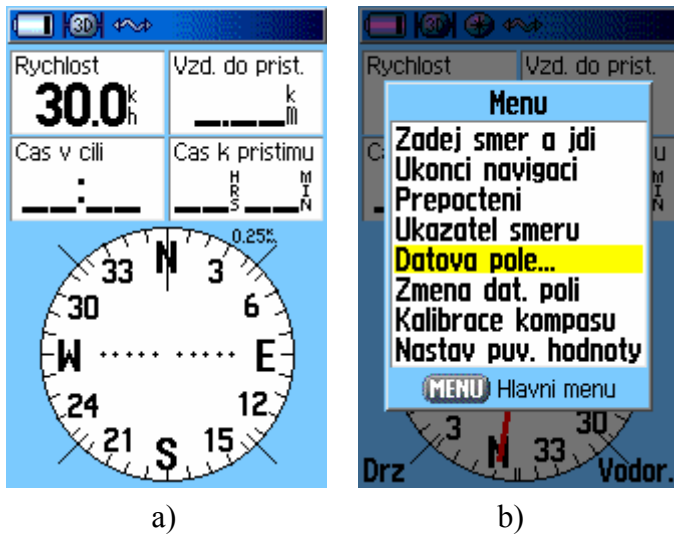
3D

Rychlost
30.0 k h

Vzd. do prist.
_._._ k m

Cas v cili
__:__

Cas k pristimu
__ H R S __ M I N

0.25 k m
N 3 6 E 12 15 S 21 24 W 30 33

a)

3D

Rychlost
Vzd. do prist.

Menu
Zadej smer a jdi
Ukonci navigaci
Prepocteni
Ukazatel smeru
Datova pole...
Zmena dat. poli
Kalibrace kompasu
Nastav puv. hodnoty
MENU Hlavni menu

3 N 33 30
Drz
Vodor.

b)